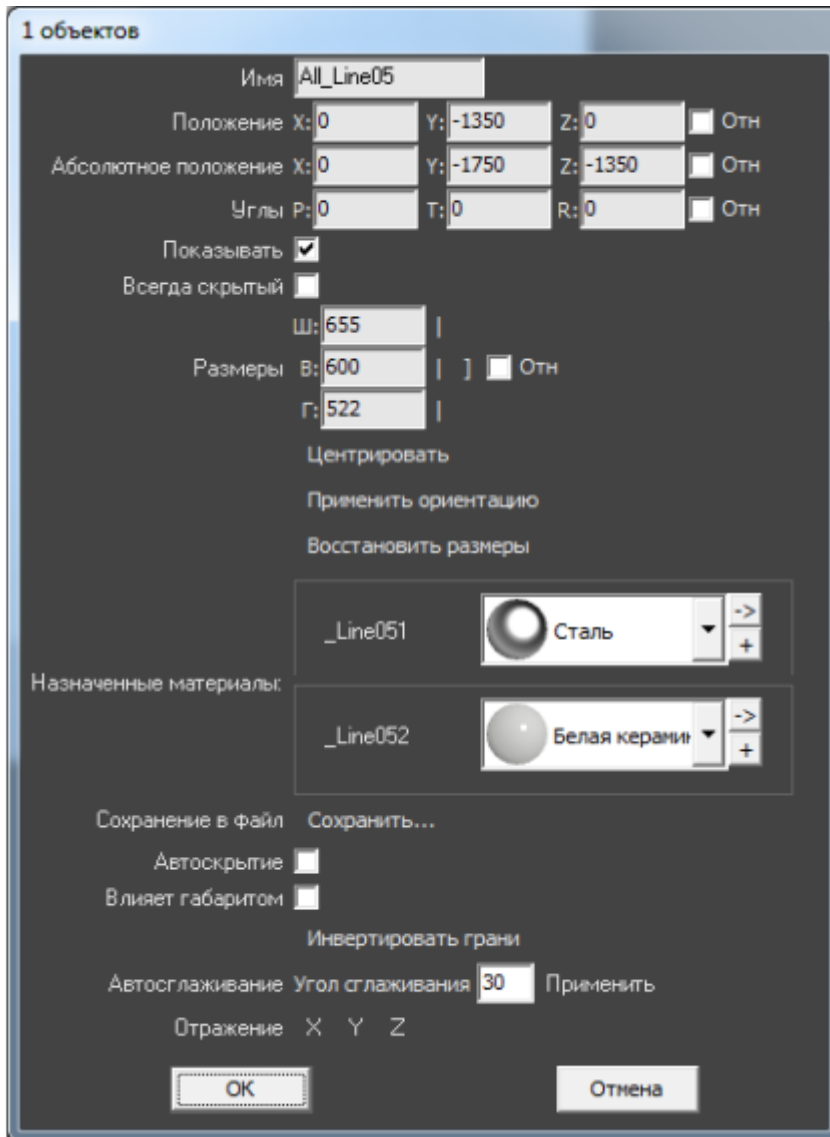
1 объектов

Имя All_Line05

Положение X: 0 Y: -1350 Z: 0 Отн

Абсолютное положение X: 0 Y: -1750 Z: -1350 Отн

Углы P: 0 T: 0 R: 0 Отн

Показывать

Всегда скрытый

Ш: 655 |

Размеры В: 600 | ] Отн

Г: 522 |

Центрировать

Применить ориентацию

Восстановить размеры

_Line051 Сталь -> +

Назначенные материалы:

_Line052 Белая керамик -> +

Сохранение в файл Сохранить...

Автоскрытие

Влияет габаритом

Инвертировать грани

Автосглаживание Угол сглаживания 30 Применить

Отражение X Y Z

OK

Отмена